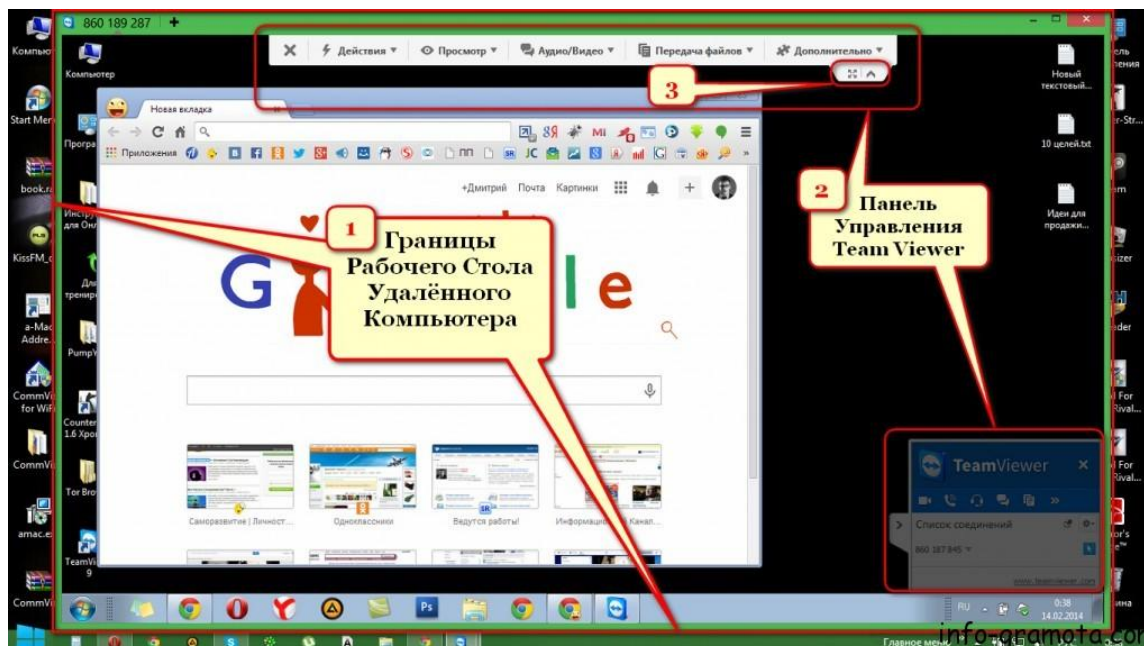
860 189 287 +

Действия ▾ Просмотр ▾ Аудио/Видео ▾ Передача файлов ▾ Дополнительно ▾

3

Компьютер

Компьютер

Start Menu

book.ra

KissFM_c

a-Mac Addre...

CommVi for WiFi

CommVi

amac.e

CommVi

Програ

Инстр для Он

Для трениро

PumpY

Counter 1.6 Хро

Tor Bro

TeamVi 9

Новая вкладка

Приложения

+Дмитрий Почта Картинки

1

Границы Рабочего Стола Удалённого Компьютера

2

Панель Управления Team Viewer

Саморазвитие | Личност...

Одноклассники

Ведутся работы!

Информация | Канал...

Новый текстовый...

10 целей.txt

Идеи для продажи...

TeamViewer

Список соединений

860 187 845

www.teamviewer.com

RU

0:38 14.02.2014

Главное меню

info-gramota.com